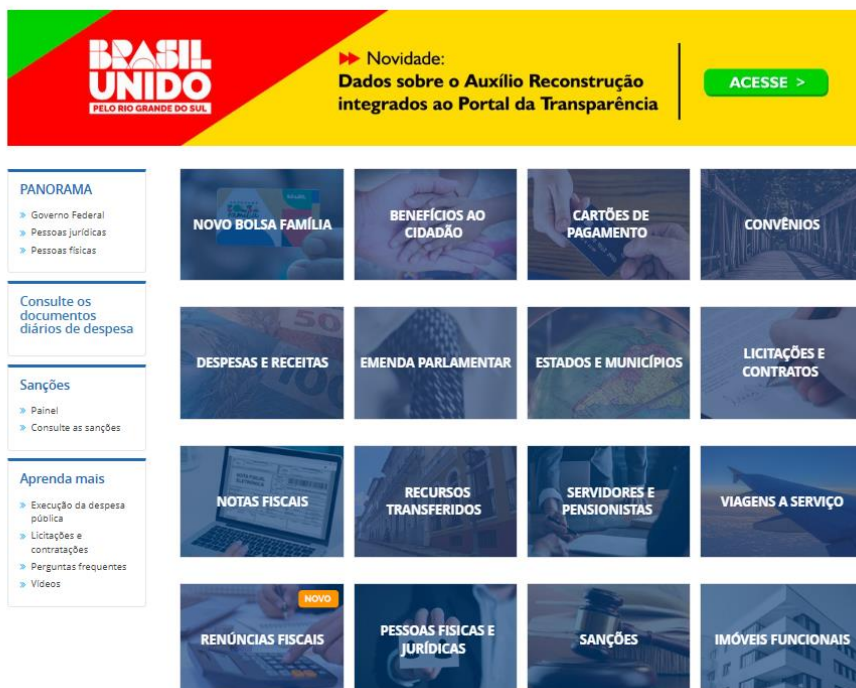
BRASIL UNIDO
PELO RIO GRANDE DO SUL

Novidade:
Dados sobre o Auxílio Reconstrução integrados ao Portal da Transparência

ACESSE >

PANORAMA
» Governo Federal
» Pessoas jurídicas
» Pessoas físicas

Consulte os documentos diários de despesa

Sanções
» Painel
» Consulte as sanções

Aprenda mais
» Execução da despesa pública
» Licitações e contratações
» Perguntas frequentes
» Vídeos

NOVO BOLSA FAMÍLIA

BENEFÍCIOS AO CIDADÃO

CARTÕES DE PAGAMENTO

CONVÊNIOS

DESPESAS E RECEITAS

EMENDA PARLAMENTAR

ESTADOS E MUNICÍPIOS

LICITAÇÕES E CONTRATOS

NOTAS FISCAIS

RECURSOS TRANSFERIDOS

SERVIDORES E PENSIONISTAS

VIAGENS A SERVIÇO

NOVO
RENÚNCIAS FISCAIS

PESSOAS FÍSICAS E JURÍDICAS

SANÇÕES

IMÓVEIS FUNCIONAIS